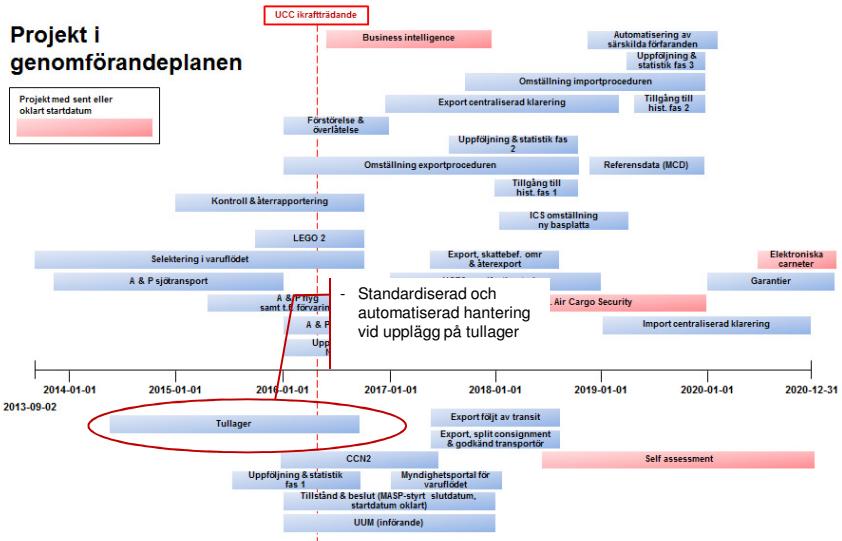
UCC ikraftträdande

Projekt i genomförandeplanen

Projekt med sent eller oklart startdatum

Business intelligence

Automatisering av särskilda förfaranden

Uppföljning & statistik fas 3

Omställning importproceduren

Export centraliserad klarering

Tillgång till hist. fas 2

Förstörelse & överlåtelse

Uppföljning & statistik fas 2

Omställning exportproceduren

Referensdata (MCD)

Tillgång till hist. fas 1

Kontroll & återrapportering

ICS omställning ny basplatta

LEGO 2

Selektering i varuflödet

Export, skattebef. omr & återexport

Elektroniska carneter

A & P sjötransport

Garantier

A & P flyg samt t.f. förvaring

Air Cargo Security

A & P

Import centraliserad klarering

Upp

- Standardiserad och automatiserad hantering vid upplägg på tullager

2014-01-01

2015-01-01

2016-01-01

2017-01-01

2018-01-01

2019-01-01

2020-01-01

2020-12-31

2013-09-02

Tullager

Export följt av transit

Export, split consignment & godkänd transportör

CCN2

Self assessment

Uppföljning & statistik fas 1

Myndighetsportal för varuflödet

Tillstånd & beslut (MASP-styrt slutdatum, startdatum oklart)

UUM (införande)